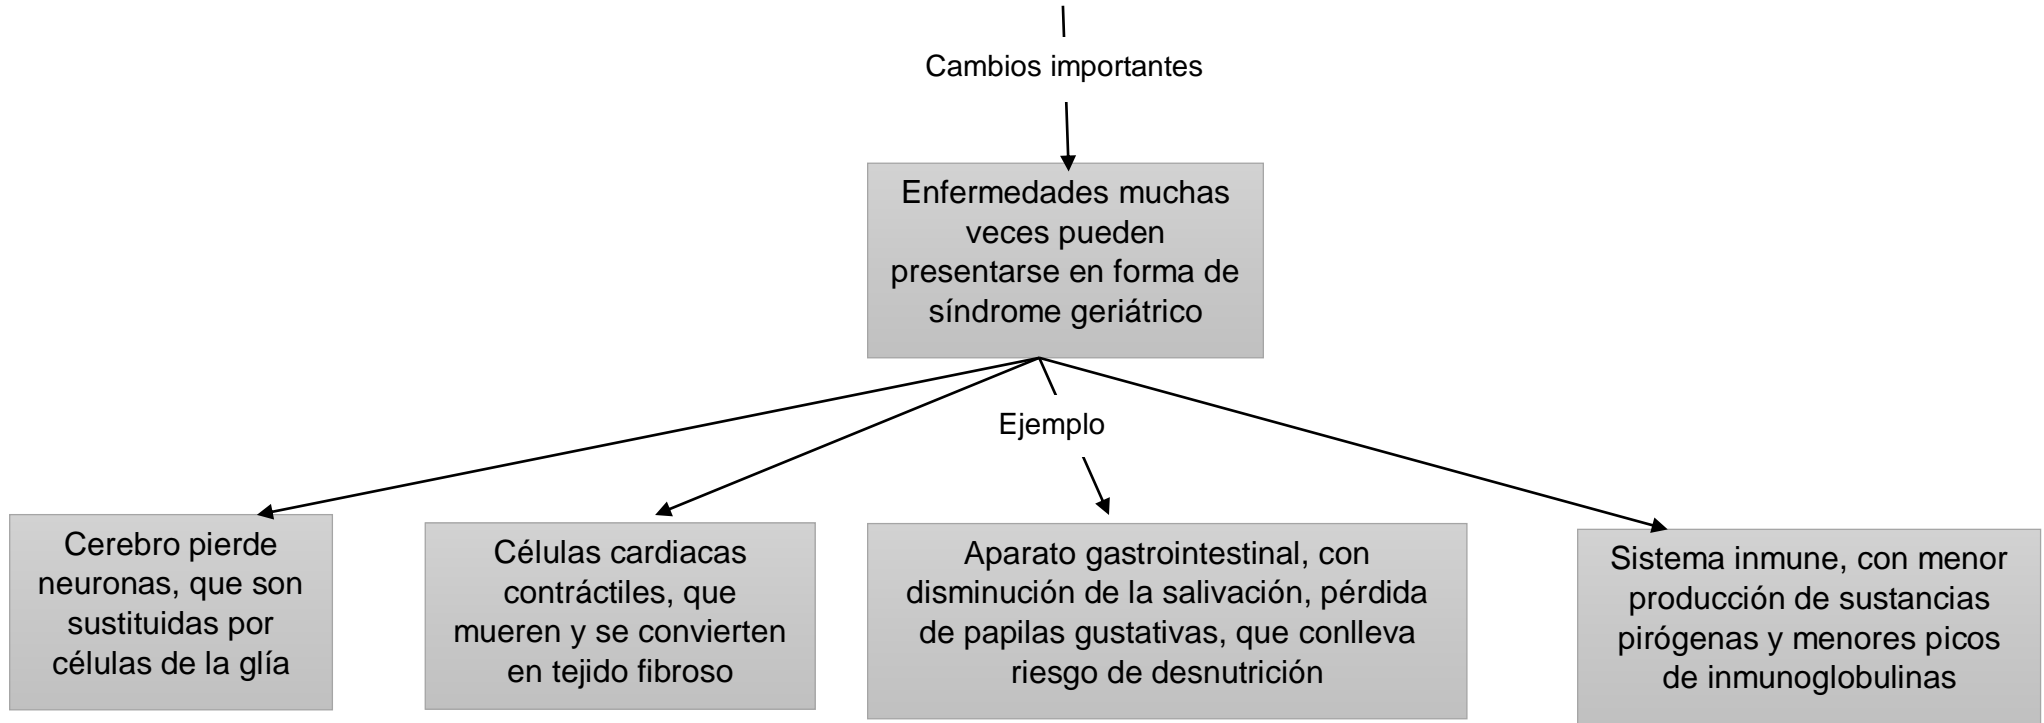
Cambios importantes

Enfermedades muchas veces pueden presentarse en forma de síndrome geriátrico

Ejemplo

Cerebro pierde neuronas, que son sustituidas por células de la glía

Células cardiacas contráctiles, que mueren y se convierten en tejido fibroso

Aparato gastrointestinal, con disminución de la salivación, pérdida de papilas gustativas, que conlleva riesgo de desnutrición

Sistema inmune, con menor producción de sustancias pirógenas y menores picos de inmunoglobulinas